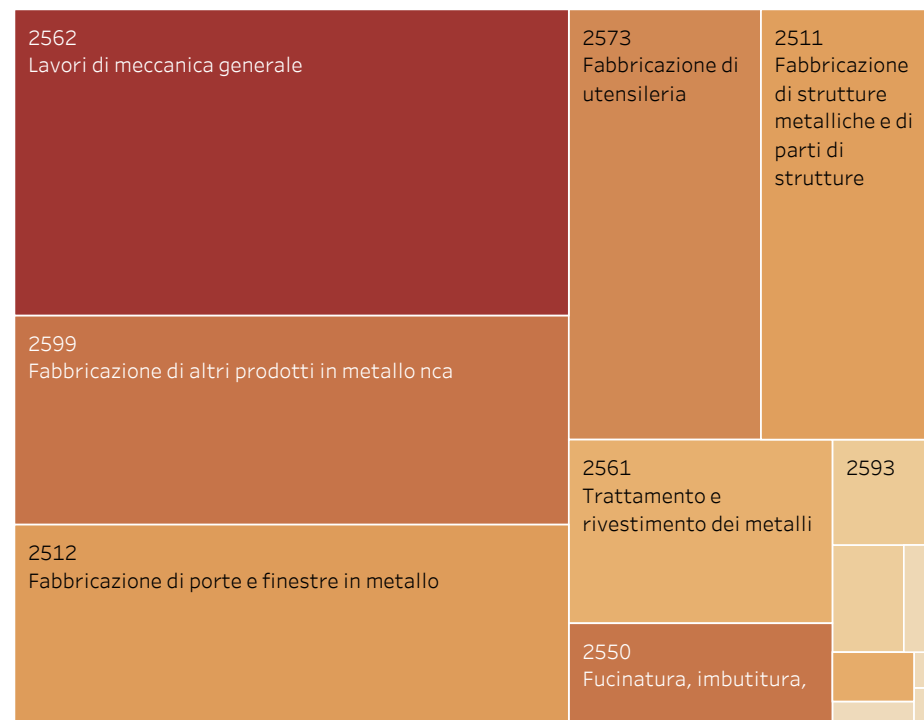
2562
Lavori di meccanica generale

2573
Fabbricazione di utensileria

2511
Fabbricazione di strutture metalliche e di parti di strutture

2599
Fabbricazione di altri prodotti in metallo nca

2561
Trattamento e rivestimento dei metalli

2593

2512
Fabbricazione di porte e finestre in metallo

2550
Fucinatura, imbutitura,